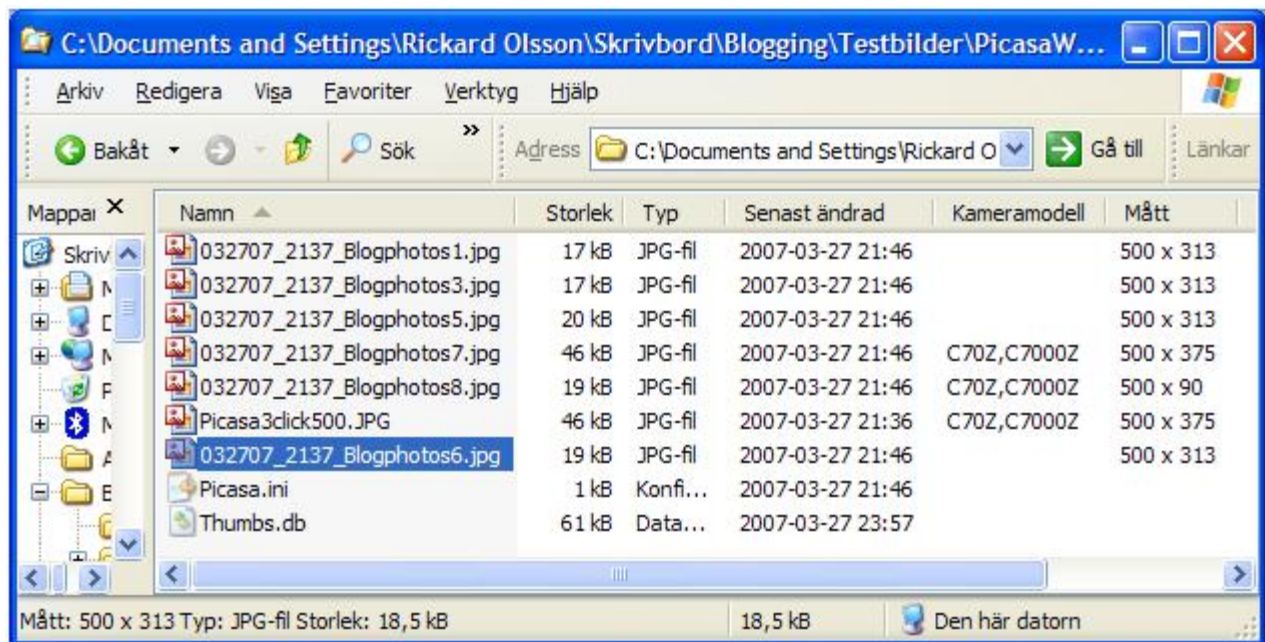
C:\Documents and Settings\Rickard Olsson\Skrivbord\Blogging\Testbilder\PicasaW...

Arkiv Redigera Visa Favoriter Verktyg Hjälp

Bakåt Sök Adress C:\Documents and Settings\Rickard O Gå till Länkar

Mappar ×

Skriv
N
D
N
F
N
A
B

| Namn | Storlek | Typ | Senast ändrad | Kameramodell | Mått |
|---|---|---|---|---|---|
| 032707_2137_Blogphotos1.jpg | 17 kB | JPG-fil | 2007-03-27 21:46 | | 500 x 313 |
| 032707_2137_Blogphotos3.jpg | 17 kB | JPG-fil | 2007-03-27 21:46 | | 500 x 313 |
| 032707_2137_Blogphotos5.jpg | 20 kB | JPG-fil | 2007-03-27 21:46 | | 500 x 313 |
| 032707_2137_Blogphotos7.jpg | 46 kB | JPG-fil | 2007-03-27 21:46 | C70Z,C7000Z | 500 x 375 |
| 032707_2137_Blogphotos8.jpg | 19 kB | JPG-fil | 2007-03-27 21:46 | C70Z,C7000Z | 500 x 90 |
| Picasa3click500.JPG | 46 kB | JPG-fil | 2007-03-27 21:36 | C70Z,C7000Z | 500 x 375 |
| 032707_2137_Blogphotos6.jpg | 19 kB | JPG-fil | 2007-03-27 21:46 | | 500 x 313 |
| Picasa.ini | 1 kB | Konfi... | 2007-03-27 21:46 | | |
| Thumbs.db | 61 kB | Data... | 2007-03-27 23:57 | | |

Mått: 500 x 313 Typ: JPG-fil Storlek: 18,5 kB 18,5 kB Den här datorn